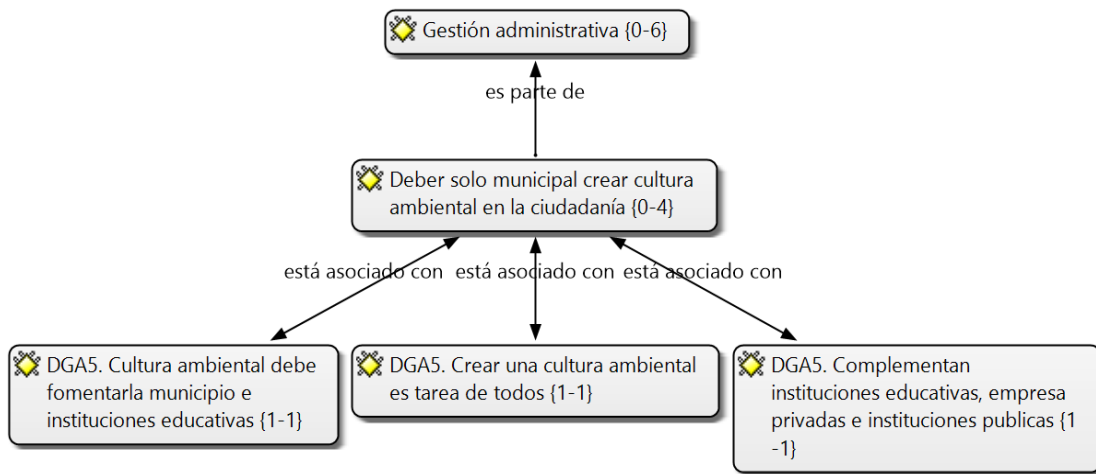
Gestión administrativa {0-6}

es parte de

Deber solo municipal crear cultura ambiental en la ciudadanía {0-4}

está asociado con está asociado con está asociado con

DGA5. Cultura ambiental debe fomentarla municipio e instituciones educativas {1-1}

DGA5. Crear una cultura ambiental es tarea de todos {1-1}

DGA5. Complementan instituciones educativas, empresa privadas e instituciones publicas {1 -1}